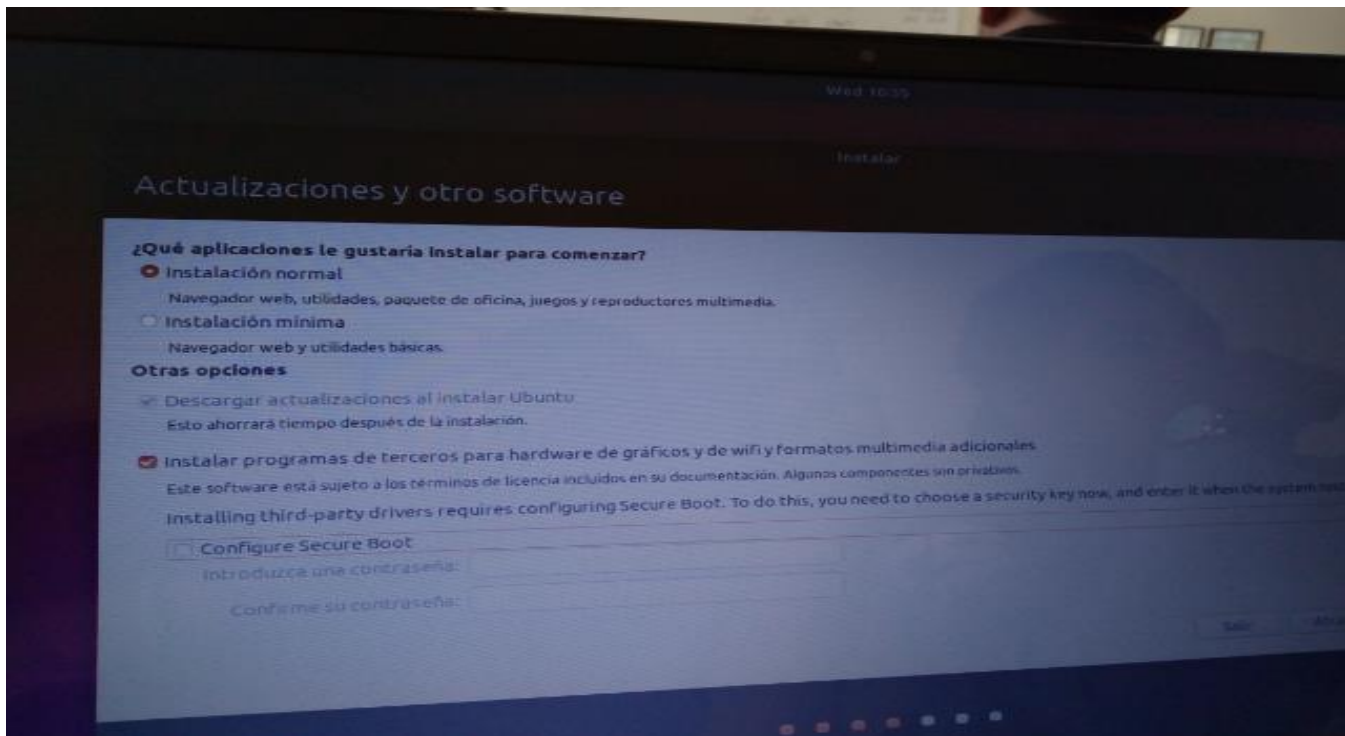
Wed 10:55

Instalar

Actualizaciones y otro software

¿Qué aplicaciones le gustaría instalar para comenzar?

Instalación normal

Navegador web, utilidades, paquete de oficina, juegos y reproductores multimedia.

Instalación mínima

Navegador web y utilidades básicas.

Otras opciones

Descargar actualizaciones al instalar Ubuntu

Esto ahorrará tiempo después de la instalación.

Instalar programas de terceros para hardware de gráficos y de wifi y formatos multimedia adicionales

Este software está sujeto a los términos de licencia incluidos en su documentación. Algunos componentes son privativos.

Installing third-party drivers requires configuring Secure Boot. To do this, you need to choose a security key now, and enter it when the system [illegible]

Configure Secure Boot

Introduzca una contraseña:

Confirme su contraseña:

Salir

Atrás